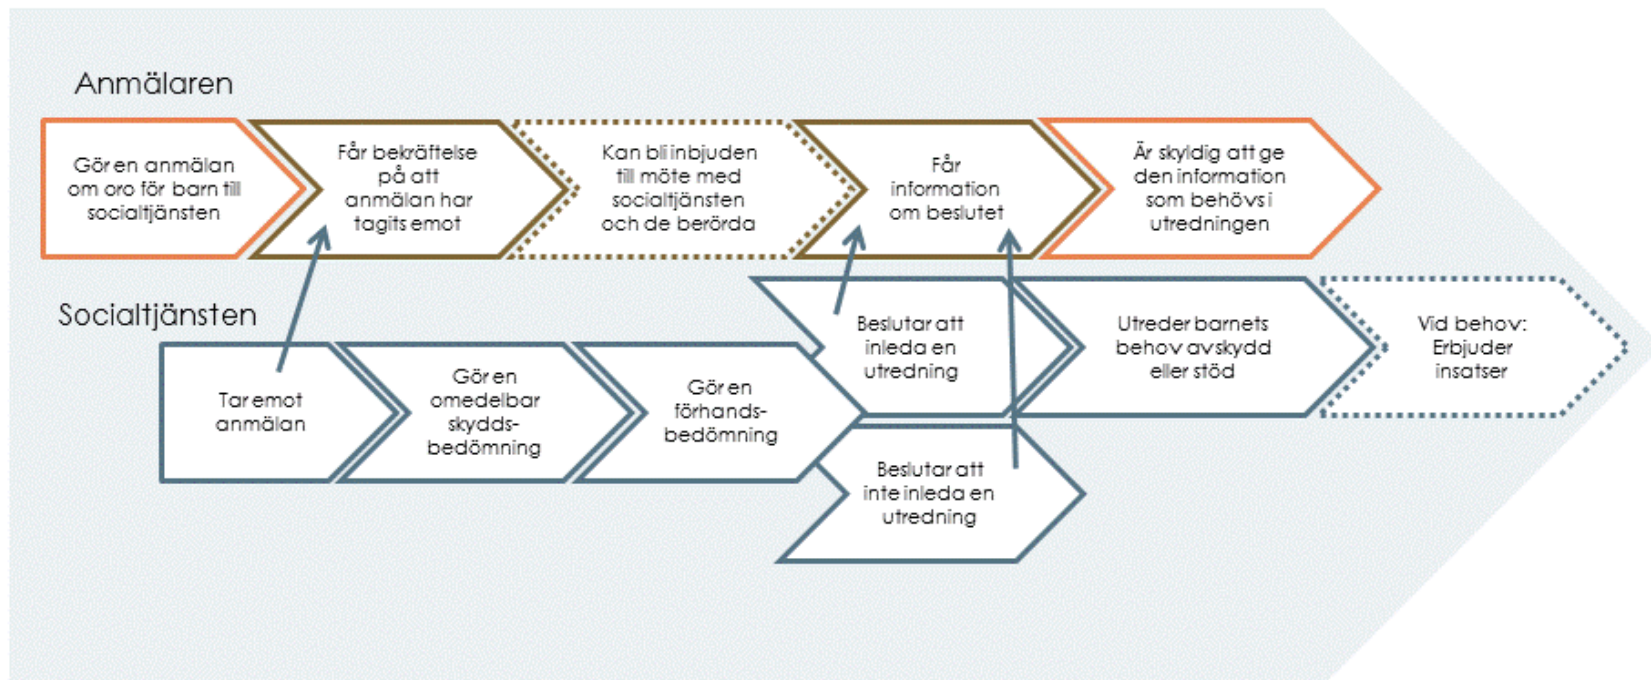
Anmälaren

Gör en anmälan om oro för barn till socialtjänsten

Får bekräftelse på att anmälan har tagits emot

Kan bli inbjuden till möte med socialtjänsten och de berörda

Får information om beslutet

Är skyldig att ge den information som behövs i utredningen

Socialtjänsten

Tar emot anmälan

Gör en omedelbar skydds-bedömning

Gör en förhands-bedömning

Beslutar att inleda en utredning

Beslutar att inte inleda en utredning

Utreder barnets behov av skydd eller stöd

Vid behov: Erbjuder insatser